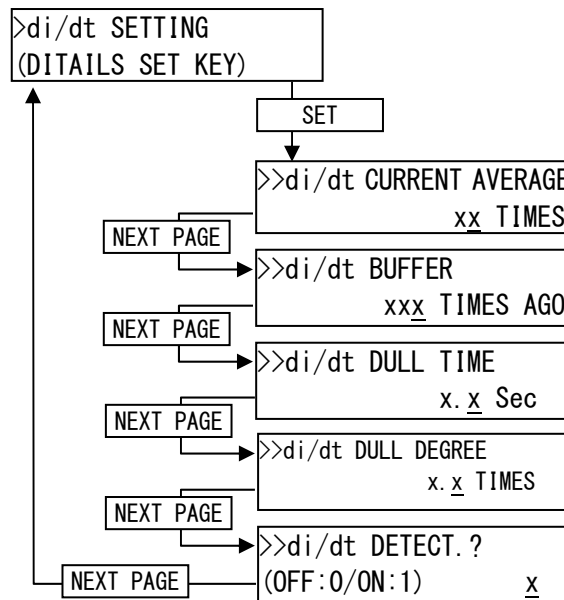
>di/dt SETTING
(DITAILS SET KEY)

SET

>>di/dt CURRENT AVERAGE
xx TIMES

NEXT PAGE

>>di/dt BUFFER
xxx TIMES AGO

NEXT PAGE

>>di/dt DULL TIME
x. x Sec

NEXT PAGE

>>di/dt DULL DEGREE
x. x TIMES

NEXT PAGE

>>di/dt DETECT. ?
(OFF:0/ON:1) x

NEXT PAGE